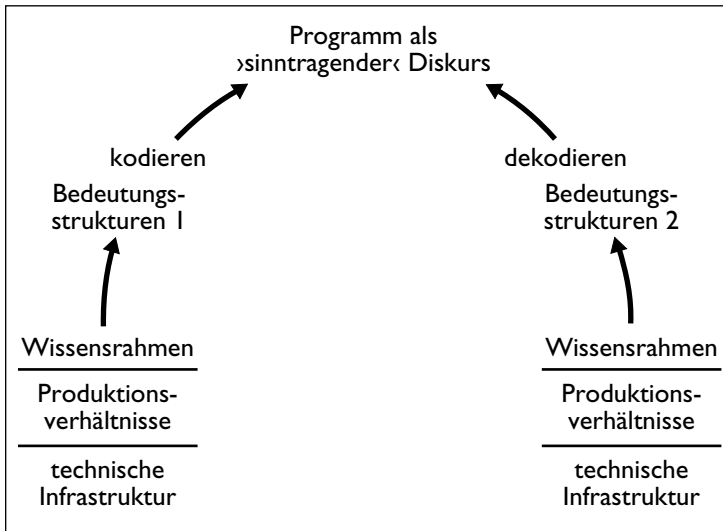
Programm als ›sinntragender‹ Diskurs

kodieren

Bedeutungsstrukturen 1

Wissensrahmen

Produktionsverhältnisse

technische Infrastruktur

dekodieren

Bedeutungsstrukturen 2

Wissensrahmen

Produktionsverhältnisse

technische Infrastruktur